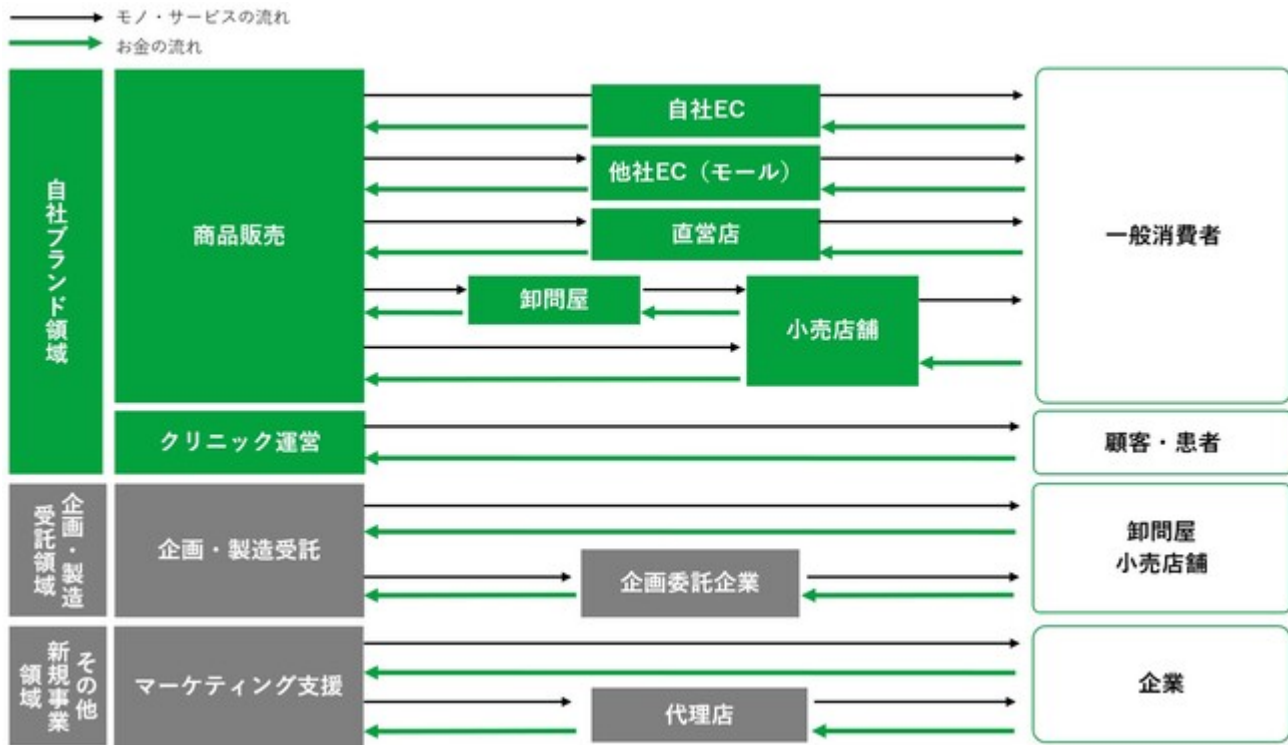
モノ・サービスの流れ
お金の流れ

自社ブランド領域

商品販売

自社EC
他社EC（モール）
直営店
卸問屋
小売店舗

一般消費者

クリニック運営

顧客・患者

企画・製造受託領域

企画・製造受託

企画委託企業

卸問屋
小売店舗

その他新規事業領域

マーケティング支援

代理店

企業